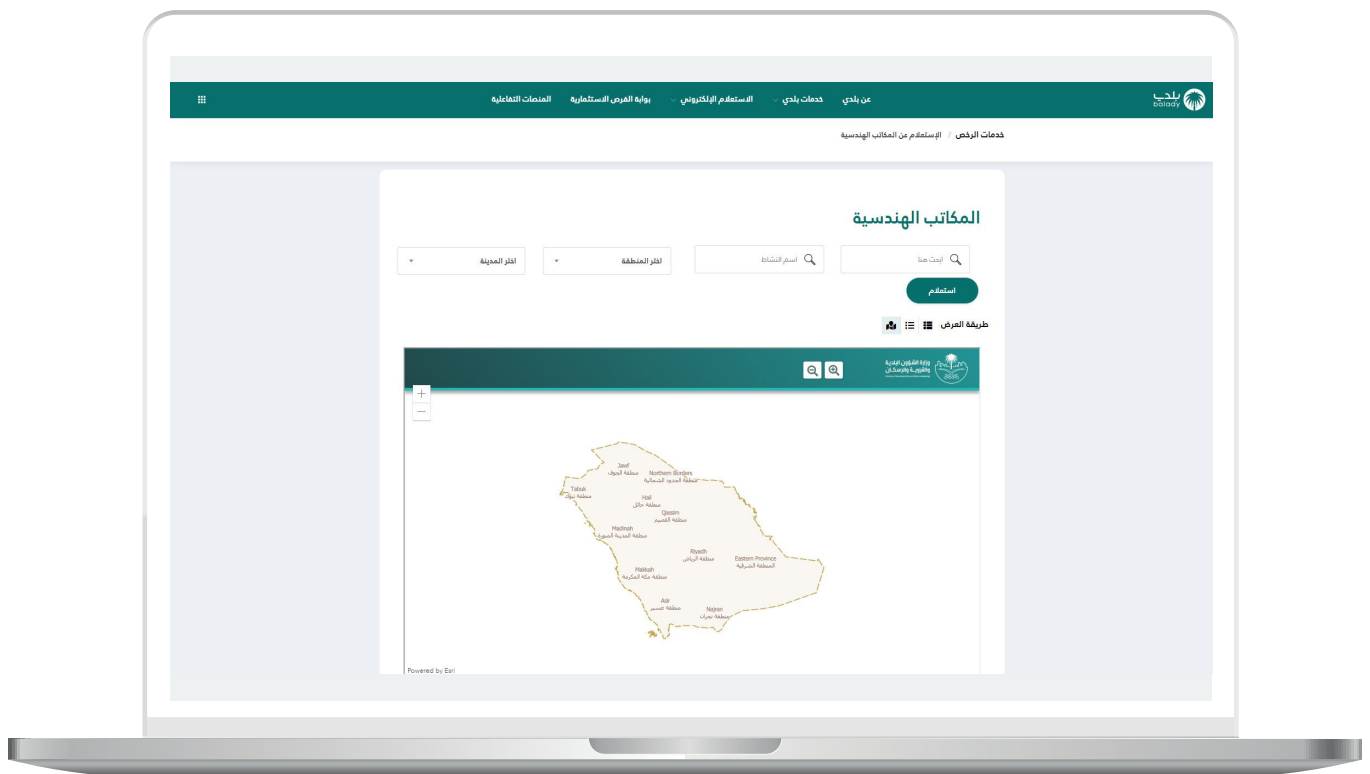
بلدي balady

عن بلدي خدمات بلدي الاستعلام الإلكتروني بوابة الفرص الاستثمارية المنصات التفاعلية

خدمات الرخص / الإستعلام عن المكاتب الهندسية

المكاتب الهندسية

ابحث هنا

اسم النشاط

اختر المنطقة

اختر المدينة

استعلام

طريقة العرض

وزارة الشؤون البلدية والقروية والإسكان

+
—

Jawf
منطقة الجوف
Northern Borders
منطقة الحدود الشمالية
Tabuk
منطقة تبوك
Hail
منطقة حائل
Qassim
منطقة القصيم
Madinah
منطقة المدينة المنورة
Riyadh
منطقة الرياض
Eastern Province
المنطقة الشرقية
Makkah
منطقة مكة المكرمة
Asir
منطقة عسير
Najran
منطقة نجران

Powered by Esri